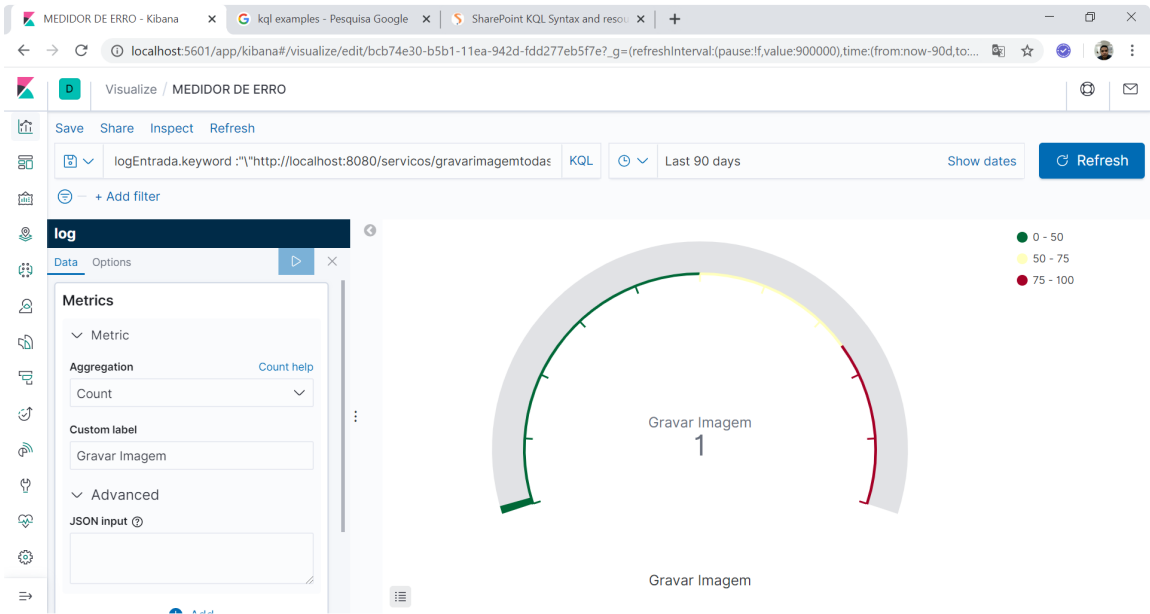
MEDIDOR DE ERRO - Kibana
kql examples - Pesquisa Google
SharePoint KQL Syntax and resou

localhost:5601/app/kibana#/visualize/edit/bcb74e30-b5b1-11ea-942d-fdd277eb5f7e?_g=(refreshInterval:(pause:!f,value:900000),time:(from:now-90d,to:...

D
Visualize / MEDIDOR DE ERRO

Save Share Inspect Refresh

logEntrada.keyword :"\"http://localhost:8080/servicos/gravarimagemtodas
KQL
Last 90 days
Show dates
Refresh

+ Add filter

log
Data Options

Metrics

Metric

Aggregation
Count help
Count

Custom label
Gravar Imagem

Advanced

JSON input

Add

0 - 50
50 - 75
75 - 100

Gravar Imagem
1

Gravar Imagem